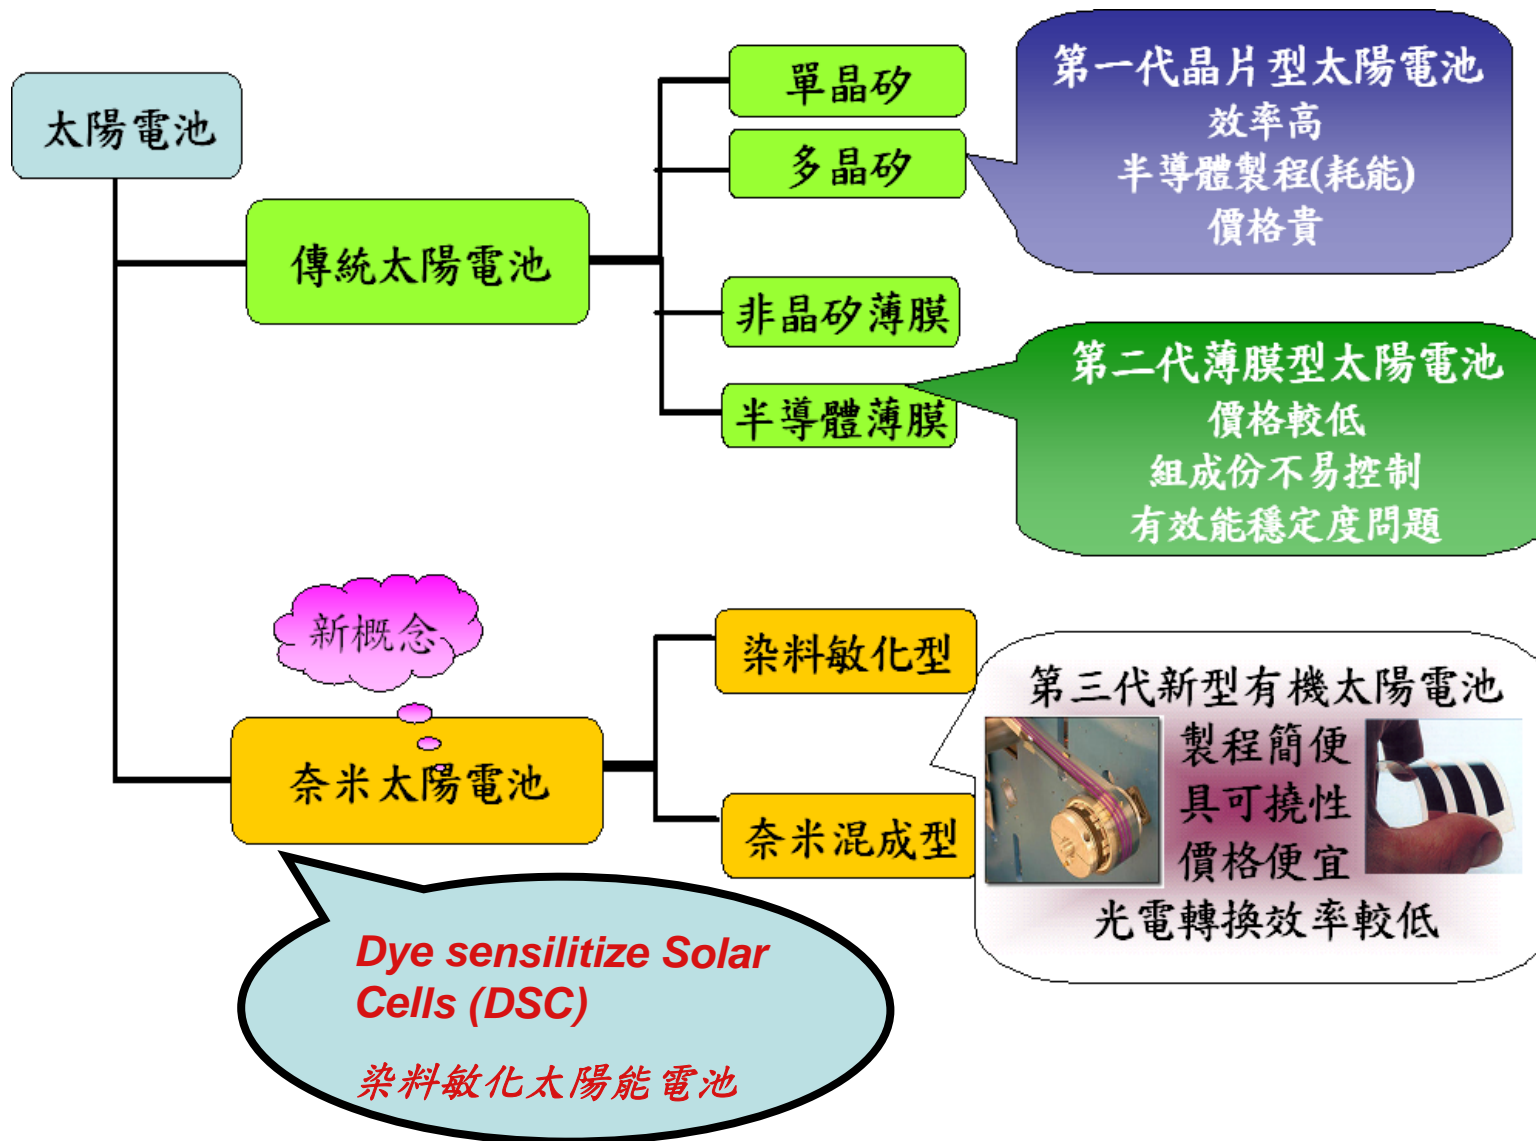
太陽電池

傳統太陽電池

單晶矽

多晶矽

非晶矽薄膜

半導體薄膜

第一代晶片型太陽電池
效率高
半導體製程(耗能)
價格貴

第二代薄膜型太陽電池
價格較低
組成份不易控制
有效能穩定度問題

新概念

奈米太陽電池

染料敏化型

奈米混成型

第三代新型有機太陽電池
製程簡便
具可撓性
價格便宜
光電轉換效率較低

Dye sensilitize Solar Cells (DSC)

染料敏化太陽能電池